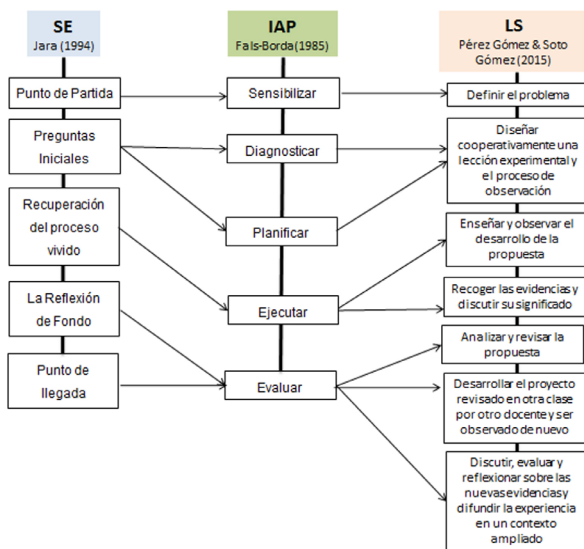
SE
Jara (1994)

Punto de Partida

Preguntas Iniciales

Recuperación del proceso vivido

La Reflexión de Fondo

Punto de llegada

IAP
Fals-Borda(1985)

Sensibilizar

Diagnosticar

Planificar

Ejecutar

Evaluar

LS
Pérez Gómez & Soto Gómez(2015)

Definir el problema

Diseñar cooperativamente una lección experimental y el proceso de observación

Enseñar y observar el desarrollo de la propuesta

Recoger las evidencias y discutir su significado

Analizar y revisar la propuesta

Desarrollar el proyecto revisado en otra clase por otro docente y ser observado de nuevo

Discutir, evaluar y reflexionar sobre las nuevas evidencias y difundir la experiencia en un contexto ampliado